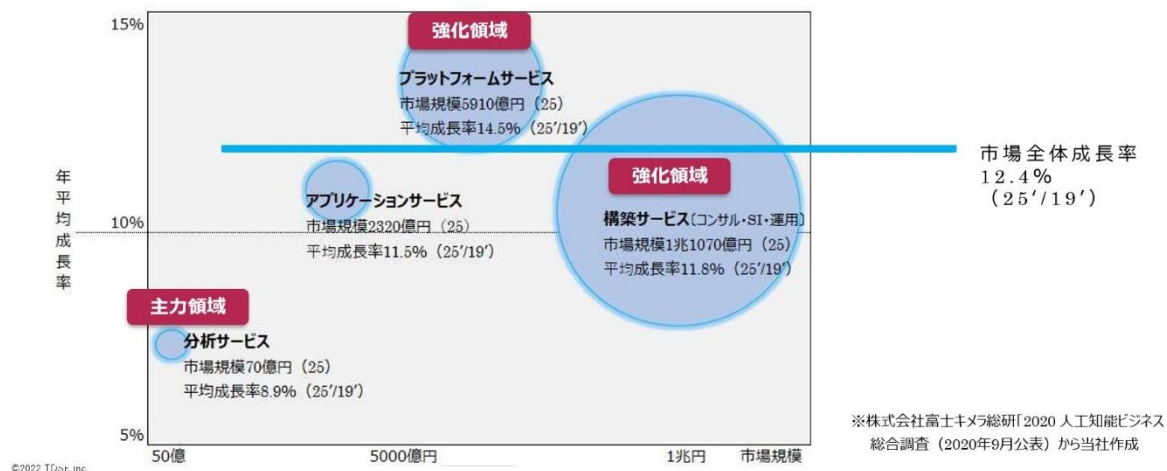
15%

強化領域

プラットフォームサービス
市場規模5910億円（25）
平均成長率14.5%（25'/19'）

市場全体成長率
12.4%
（25'/19'）

年平均成長率

10%

アプリケーションサービス
市場規模2320億円（25）
平均成長率11.5%（25'/19'）

強化領域

構築サービス（コンサル・SI・運用）
市場規模1兆1070億円（25）
平均成長率11.8%（25'/19'）

主力領域

分析サービス
市場規模70億円（25）
平均成長率8.9%（25'/19'）

5%

50億　5000億円　1兆円　市場規模

※株式会社富士キメラ総研「2020 人工知能ビジネス総合調査（2020年9月公表）から当社作成

©2022 TDSE Inc.